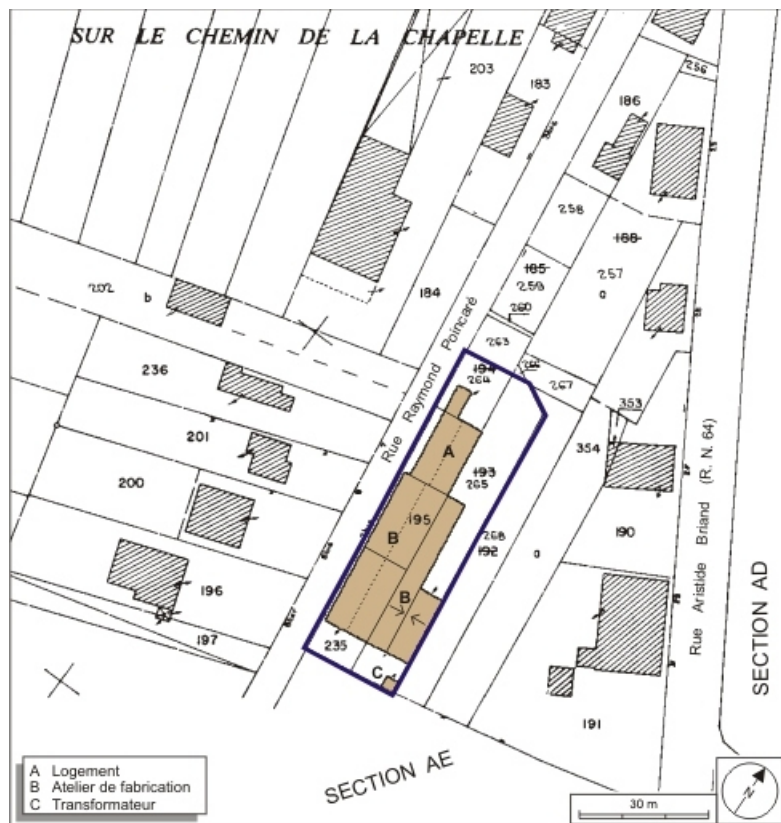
SUR LE CHEMIN DE LA CHAPELLE

203
183
256
186
258
168
185
259
257
260
a
202
b
184
263
236
194
264
261
267
353
201
A
193
265
354
200
195
B
268
192
a
190
B
196
197
235
C
191

Rue Raymond Poincaré
Rue Aristide Briand (R. N. 64)

SECTION AD
SECTION AE

A Logement
B Atelier de fabrication
C Transformateur

30 m
N